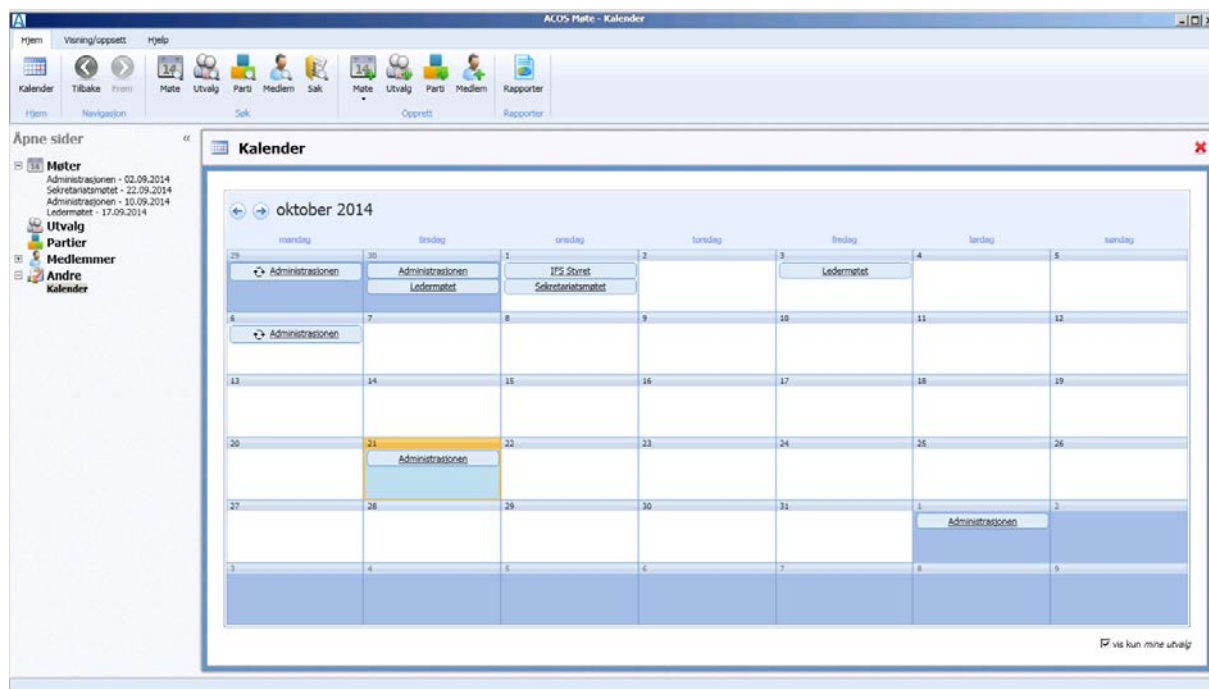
ACOS Møte - Kalender

Hjem Visning/oppsett Hjelp

Kalender Tilbake Frem Møte Utvalg Parti Medlem Sak Møte Utvalg Parti Medlem Rapporter

Hjem Navigasjon Søk Opprett Rapporter

Åpne sider

Møter
Administrasjonen - 02.09.2014
Sekretariatsmøtet - 22.09.2014
Administrasjonen - 10.09.2014
Ledermøtet - 17.09.2014
Utvalg
Partier
Medlemmer
Andre
Kalender

Kalender

oktober 2014

| mandag | tirsdag | onsdag | torsdag | fredag | lørdag | søndag |
|---|---|---|---|---|---|---|
| 29 Administrasjonen | 30 Administrasjonen Ledermøtet | 1 IFS Styret Sekretariatsmøtet | 2 | 3 Ledermøtet | 4 | 5 |
| 6 Administrasjonen | 7 | 8 | 9 | 10 | 11 | 12 |
| 13 | 14 | 15 | 16 | 17 | 18 | 19 |
| 20 | 21 Administrasjonen | 22 | 23 | 24 | 25 | 26 |
| 27 | 28 | 29 | 30 | 31 | 1 Administrasjonen | 2 |
| 3 | 4 | 5 | 6 | 7 | 8 | 9 |

vis kun mine utvalg